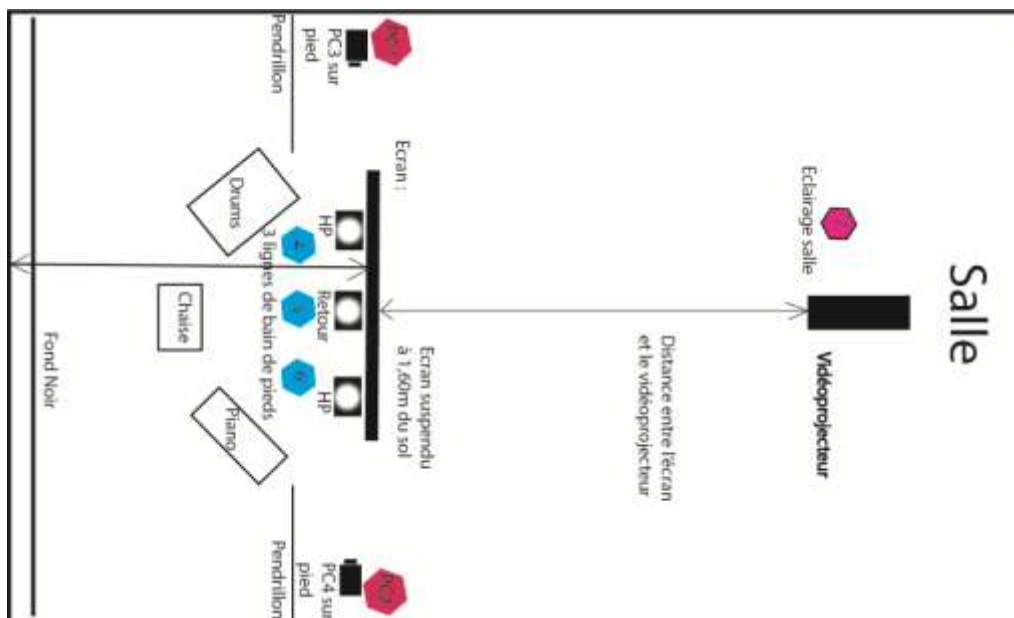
Salle

Eclairage salle

Vidéoprojecteur

Distance entre l'écran et le vidéoprojecteur

Ecran :

Ecran suspendu à 1,60m du sol

PC3 sur pied

Pendrillon

Drums

HP

Retour

HP

4

5

6

3 lignes de bain de pieds

Chaise

Piano

Fond Noir

PC4 sur pied

Pendrillon

PC2

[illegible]